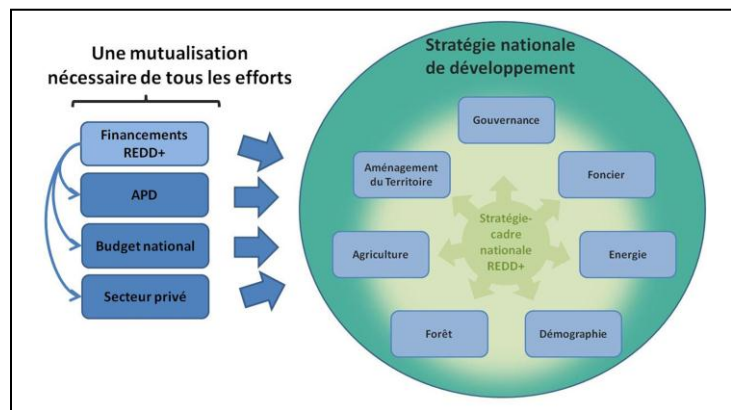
Une mutualisation nécessaire de tous les efforts

Financements REDD+

APD

Budget national

Secteur privé

Stratégie nationale de développement

Gouvernance

Aménagement du Territoire

Foncier

Stratégie-cadre nationale REDD+

Agriculture

Energie

Forêt

Démographie